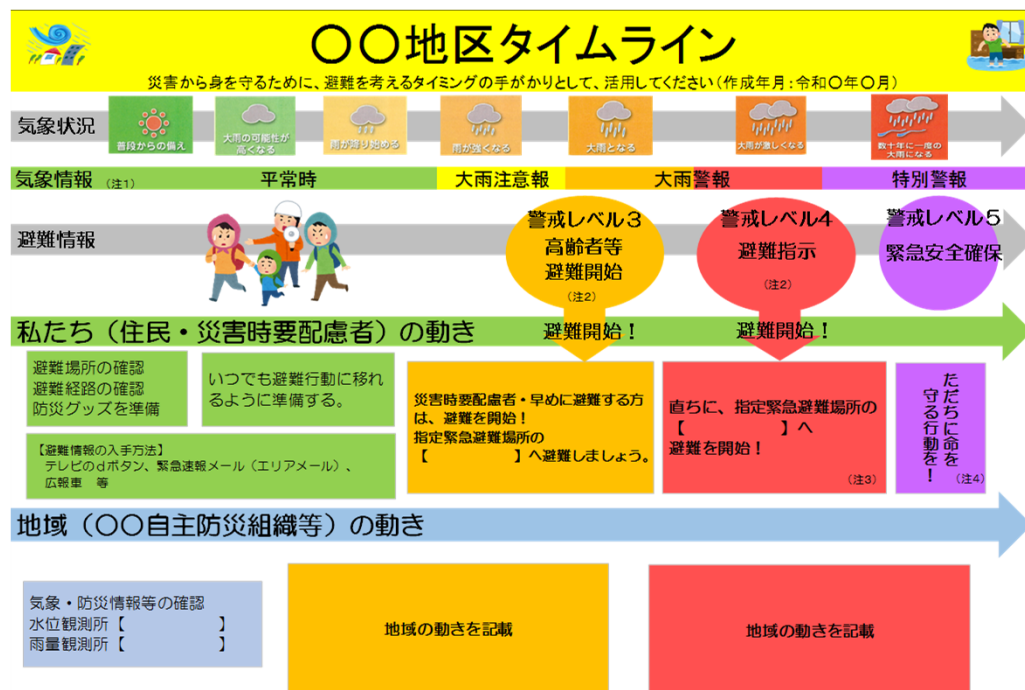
〇〇地区タイムライン

災害から身を守るために、避難を考えるタイミングの手がかりとして、活用してください（作成年月：令和〇年〇月）

気象状況

普段からの備え

大雨の可能性が高くなる

雨が降り始める

雨が強くなる

大雨となる

大雨が激しくなる

数十年に一度の大雨になる

気象情報（注1）

平常時

大雨注意報

大雨警報

特別警報

避難情報

警戒レベル３
高齢者等
避難開始
（注2）

警戒レベル4
避難指示
（注2）

警戒レベル５
緊急安全確保

私たち（住民・災害時要配慮者）の動き

避難開始！

避難開始！

避難場所の確認
避難経路の確認
防災グッズを準備

いつでも避難行動に移れるように準備する。

【避難情報の入手方法】
テレビのｄボタン、緊急速報メール（エリアメール）、広報車　等

災害時要配慮者・早めに避難する方は、避難を開始！
指定緊急避難場所の
【　　　　　】へ避難しましょう。

直ちに、指定緊急避難場所の
【　　　　　】へ
避難を開始！
（注3）

ただちに命を守る行動を！
（注4）

地域（〇〇自主防災組織等）の動き

気象・防災情報等の確認
水位観測所【　　　　　】
雨量観測所【　　　　　】

地域の動きを記載

地域の動きを記載